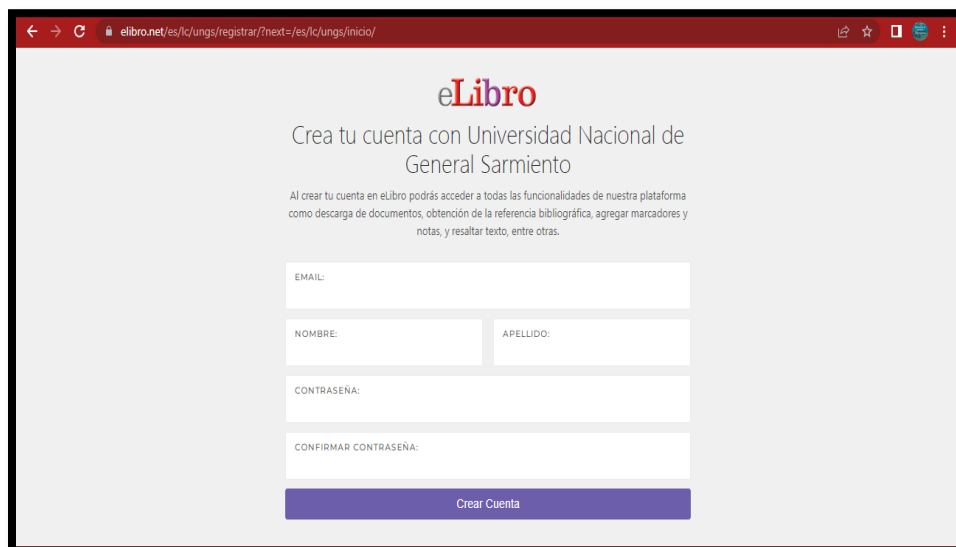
elibro.net/es/lc/ungs/registrar/?next=/es/lc/ungs/inicio/

eLibro

Crea tu cuenta con Universidad Nacional de General Sarmiento

Al crear tu cuenta en eLibro podrás acceder a todas las funcionalidades de nuestra plataforma como descarga de documentos, obtención de la referencia bibliográfica, agregar marcadores y notas, y resaltar texto, entre otras.

EMAIL:

NOMBRE:

APELLIDO:

CONTRASEÑA:

CONFIRMAR CONTRASEÑA:

Crear Cuenta